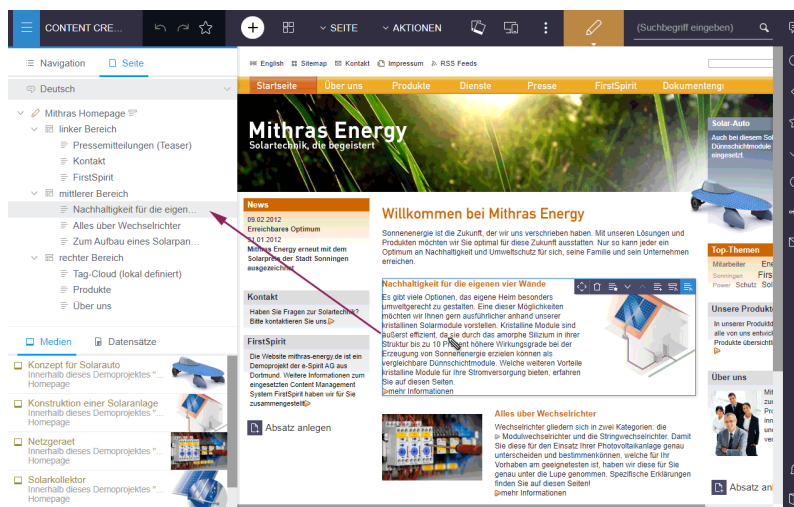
CONTENT CRE...

SEITE

AKTIONEN

(Suchbegriff eingeben)

Navigation

Seite

Deutsch

Mithras Homepage

linker Bereich

Pressemitteilungen (Teaser)

Kontakt

FirstSpirit

mittlerer Bereich

Nachhaltigkeit für die eigen...

Alles über Wechselrichter

Zum Aufbau eines Solarpan...

rechter Bereich

Tag-Cloud (lokal definiert)

Produkte

Über uns

Medien

Datensätze

Konzept für Solarauto
Innerhalb dieses Demoprojektes "... Homepage

Konstruktion einer Solaranlage
Innerhalb dieses Demoprojektes "... Homepage

Netzgeraet
Innerhalb dieses Demoprojektes "... Homepage

Solarkollektor
Innerhalb dieses Demoprojektes "... Homepage

English Sitemap Kontakt Impressum RSS Feeds

Startseite Über uns Produkte Dienste Presse FirstSpirit Dokumentengl

Mithras Energy
Solartechnik, die begeistert

Solar-Auto
Auch bei diesem Sol Dünnschichtmodule eingesetzt.

News

09.02.2012
Erreichbares Optimum

31.01.2012
Mithras Energy erneut mit dem Solarpreis der Stadt Sonningen ausgezeichnet

Kontakt

Haben Sie Fragen zur Solartechnik? Bitte kontaktieren Sie uns

FirstSpirit

Die Website mithras-energy.de ist ein Demoprojekt der e-Spirit AG aus Dortmund. Weitere Informationen zum eingesetzten Content Management System FirstSpirit haben wir für Sie zusammengestellt

Absatz anlegen

Willkommen bei Mithras Energy

Sonnenenergie ist die Zukunft, der wir uns verschrieben haben. Mit unseren Lösungen und Produkten möchten wir Sie optimal für diese Zukunft ausstatten. Nur so kann jeder ein Optimum an Nachhaltigkeit und Umweltschutz für sich, seine Familie und sein Unternehmen erreichen.

Nachhaltigkeit für die eigenen vier Wände

Es gibt viele Optionen, das eigene Heim besonders umweltgerecht zu gestalten. Eine dieser Möglichkeiten möchten wir Ihnen gern ausführlicher anhand unserer kristallinen Solarmodule vorstellen. Kristalline Module sind äußerst effizient, da sie durch das amorphe Silizium in ihrer Struktur bis zu 10 Prozent höhere Wirkungsgrade bei der Erzeugung von Sonnenenergie erzielen können als vergleichbare Dünnschichtmodule. Welche weiteren Vorteile kristalline Module für Ihre Stromversorgung bieten, erfahren Sie auf diesen Seiten.
mehr Informationen

Alles über Wechselrichter

Wechselrichter gliedern sich in zwei Kategorien: die Modulwechselrichter und die Stringwechselrichter. Damit Sie diese für den Einsatz Ihrer Photovoltaikanlage genau unterscheiden und bestimmen können, welche für Ihr Vorhaben am geeignetesten ist, haben wir diese für Sie genau unter die Lupe genommen. Spezifische Erklärungen finden Sie auf dieser Seite!
mehr Informationen

Top-Themen
Mitarbeiter Ene
Sonningen Firs
Power Schutz Sol

Unsere Produkte
In unserer Produktd alle von uns entwi Produkte übersicht

Über uns

Absatz anl